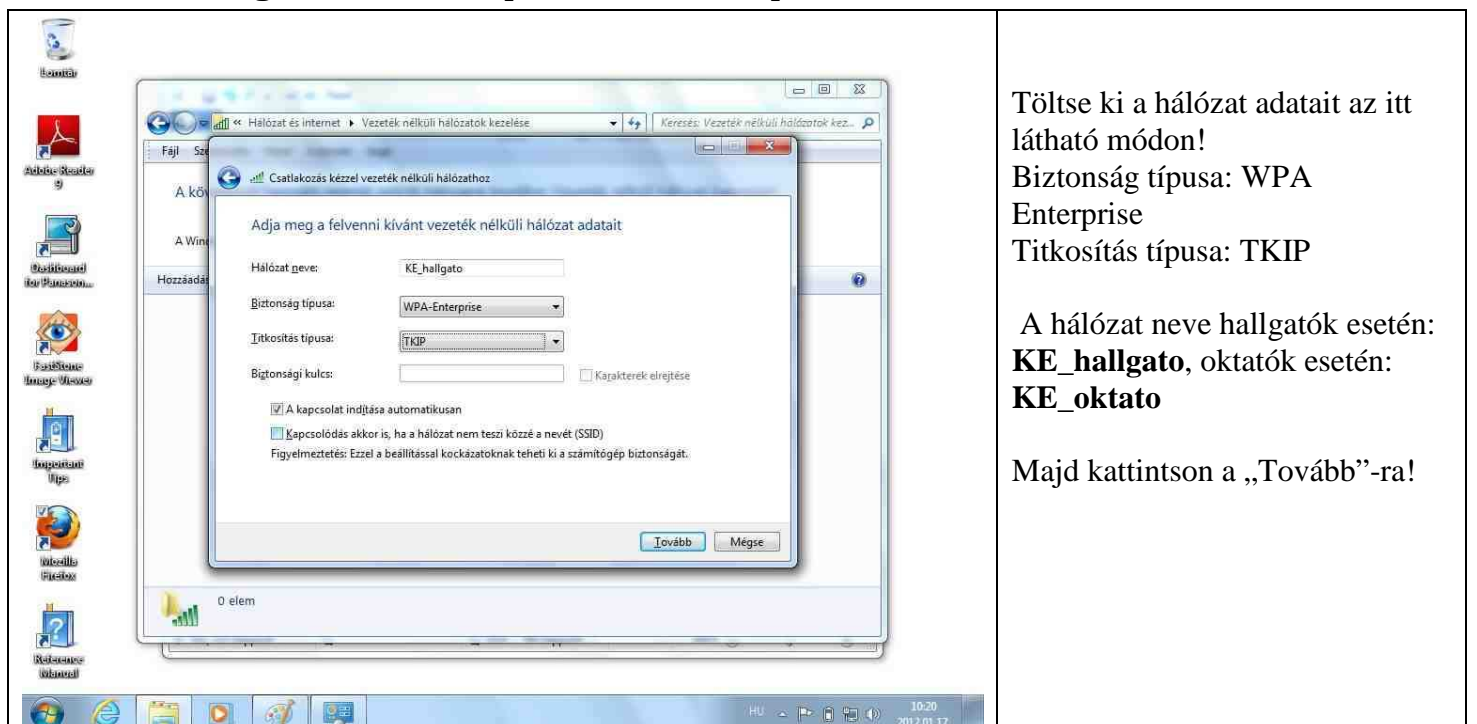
Lomtár

Adobe Reader 9

Dashboard for Panason...

FastStone Image Viewer

Important Tips

Mozilla Firefox

Reference Manual

« Hálózat és internet ▸ Vezeték nélküli hálózatok kezelése

Keresés: Vezeték nélküli hálózatok kez...

Fájl Sz

A kö

A Win

Hozzáadá

Csatlakozás kézzel vezeték nélküli hálózathoz

Adja meg a felvenni kívánt vezeték nélküli hálózat adatait

Hálózat neve: KE_hallgato

Biztonság típusa: WPA-Enterprise

Titkosítás típusa: TKIP

Biztonsági kulcs:

Karakterek elrejtése

A kapcsolat indítása automatikusan

Kapcsolódás akkor is, ha a hálózat nem teszi közzé a nevét (SSID)

Figyelmeztetés: Ezzel a beállítással kockázatoknak teheti ki a számítógép biztonságát.

Tovább

Mégse

0 elem

HU

10:20

Töltse ki a hálózat adatait az itt látható módon!
Biztonság típusa: WPA Enterprise
Titkosítás típusa: TKIP

A hálózat neve hallgatók esetén: **KE_hallgato**, oktatók esetén: **KE_oktato**

Majd kattintson a „Tovább”-ra!